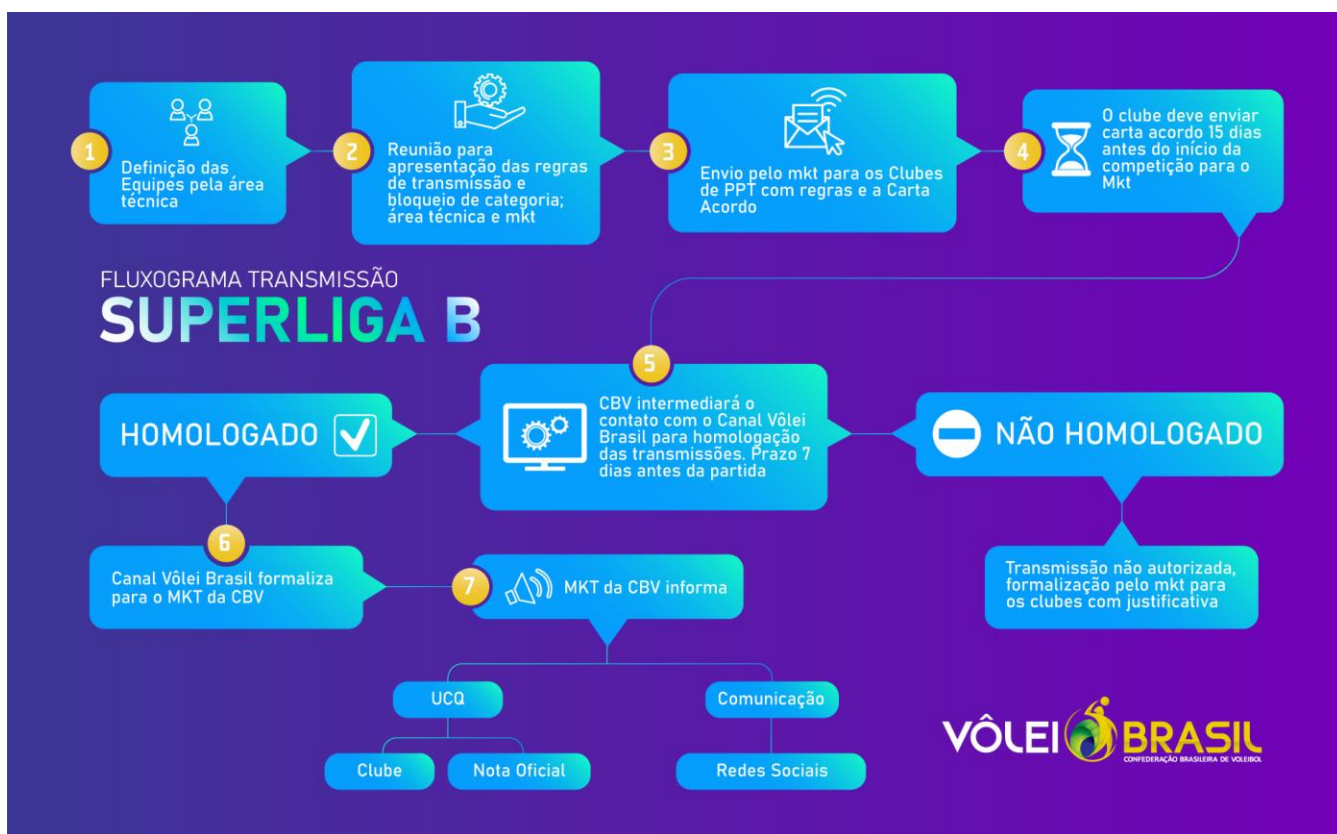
1 Definição das Equipes pela área técnica

2 Reunião para apresentação das regras de transmissão e bloqueio de categoria; área técnica e mkt

3 Envio pelo mkt para os Clubes de PPT com regras e a Carta Acordo

4 O clube deve enviar carta acordo 15 dias antes do início da competição para o Mkt

FLUXOGRAMA TRANSMISSÃO
SUPERLIGA B

5 CBV intermediará o contato com o Canal Vôlei Brasil para homologação das transmissões. Prazo 7 dias antes da partida

HOMOLOGADO

NÃO HOMOLOGADO

Transmissão não autorizada, formalização pelo mkt para os clubes com justificativa

6 Canal Vôlei Brasil formaliza para o MKT da CBV

7 MKT da CBV informa

UCQ

Comunicação

Clube

Nota Oficial

Redes Sociais

VÔLEI BRASIL
CONFEDERAÇÃO BRASILEIRA DE VOLEIBOL